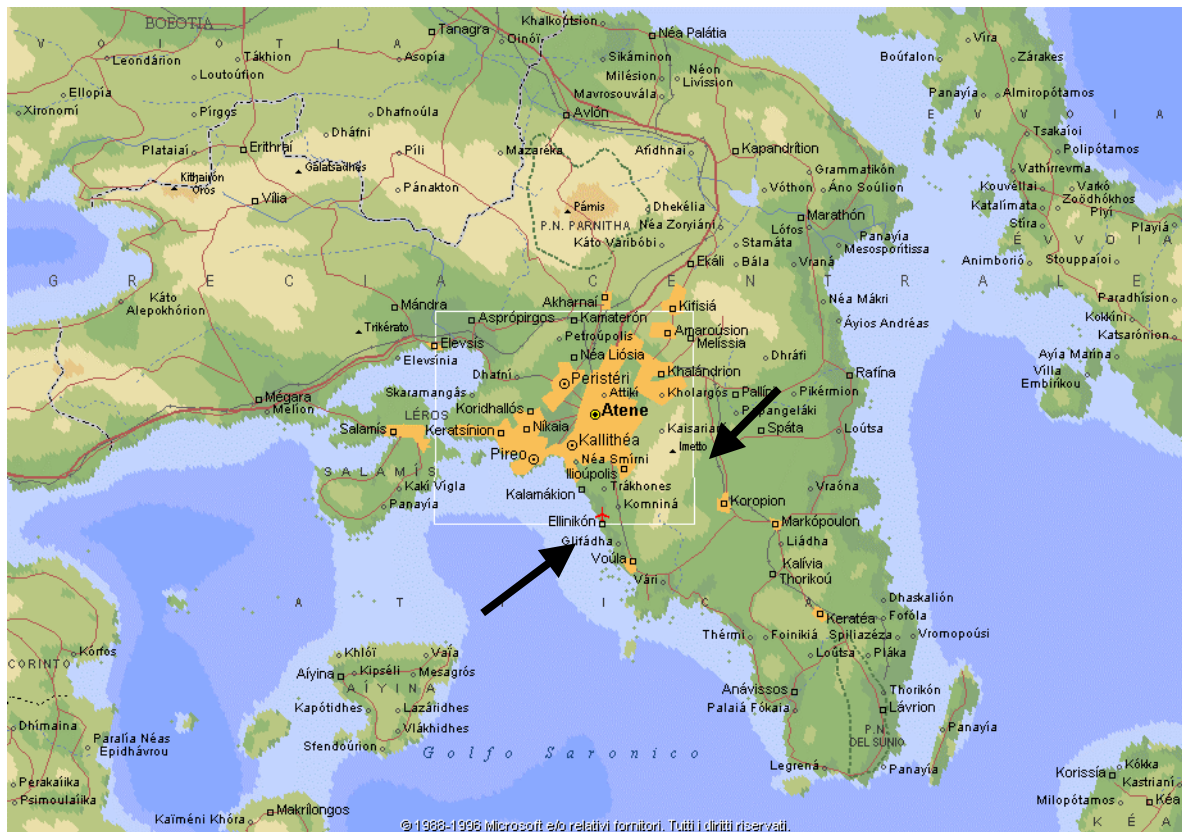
BOEOTIA
V I O T I A
Tanagra
Khalkoutsion
Oinói
Néa Palátia
Leondárion
Tákhion
Asopía
Sikáminon
Loutoúfion
Milésion
Néon Livission
Ellopía
Mavrosouvála
Xironomí
Pirgos
Dhafnoúla
Avlón
Dháfni
Plataiai
Erithrai
Galáztadhes
Píli
Mazareka
Afidhnai
Kapandrítion
Kithairón Oros
Vilia
Pánakton
Pámis
P.N. PARNITHA
Dhekélia
Néa Zoryiáni
Káto Varibóbi
Ekáli
G R E C I A C E N T R A L E
Káto Alepokhórion
Mándra
Trikérato
Akharnai
Kamaterón
Kifisiá
Asprópirgos
Petroúpolis
Amaroúsion
Melissia
Elevsis
Elevsína
Néa Liósia
Peristéri
Dhafní
Khalándrion
Skaramangás
Attikí
Kholargós
Pallíni
Mégara
Mélion
LÉROS
Koridhallós
Atene
Keratsínion
Nikaia
Salamís
Kallithéa
Kaisariani
Pireo
Néa Smírni
Imetto
Ilioúpolis
SALAMÍS
Kaki Vigla
Trákhones
Panayía
Kalamákion
Kominá
Ellinikón
Glifádha
Voúla
Vári
Boúfalon
Vira
Zárakes
Panayía
Almiropótamos
E V V O I A
Tsakaioi
Grammatikón
Polipótamos
Vathírrevma
Vóthon
Áno Soúlion
Kouvélai
Varkó
Zoódhokhos Piyí
Marathón
Katalímata
Stíra
Lófos
Stamáta
Panayía Mesosporítissa
É V V O I A
Playiá
Báia
Vraná
Animborió
Stouppaioi
Néa Mákri
Paradhísion
Áyios Andréas
Kokkíni
Katsarónion
Dhráfi
Rafína
Ayía Marína
Villa Embírikou
Pikérmion
Yerakas
Spáta
Loútsa
Vraóna
Koropion
Markópoulon
Liádha
Kalívia Thorikoú
Dhaskalión
Keratéa
Fofóla
A T T I C A
Thérmi
Foinikiá
Spiliazéza
Vromopoúsi
Loútsa
Pláka
Kórfos
CORINTO
Khlói
Vaía
Aíyina
Kipséli
Mesagrós
AÍYINA
Dhímaina
Kapótidhes
Lazáridhes
Paralía Néas Epidhávrou
Vlákhides
Sfendoúrion
Golfo Saronico
Anávissos
Palaiá Fókaia
Thorikón
Lávrion
P.N. DEL SUNIO
Panayía
Legrená
Panayía
Perakaiika
Psimoulaiika
Kaiméni Khóra
Makrilongos
Korissía
Kókka
Kastriani
Milopótamos
Kéa
KÉA
© 1988-1996 Microsoft e/o relativi fornitori. Tutti i diritti riservati.